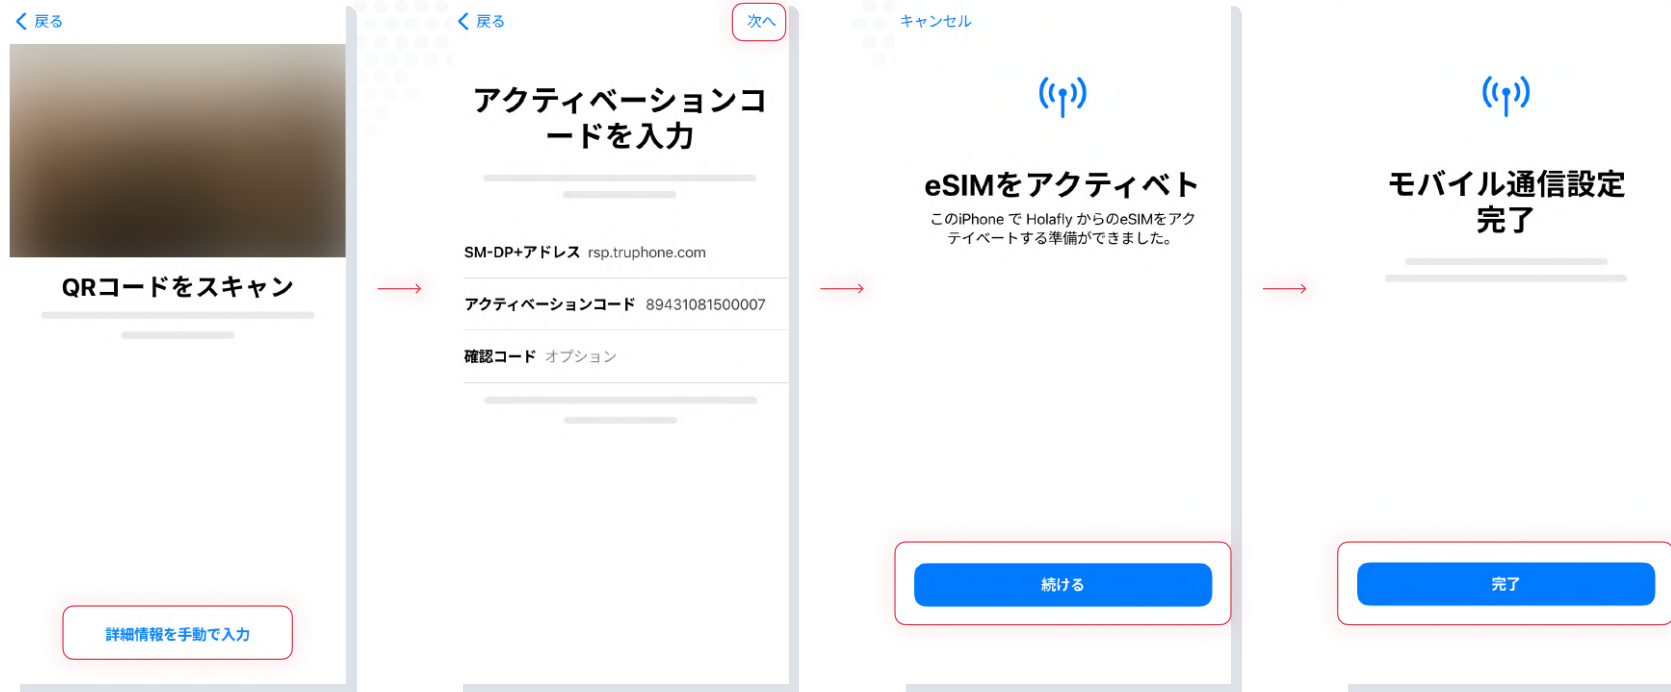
戻る

QRコードをスキャン

詳細情報を手動で入力

戻る

次へ

アクティベーションコードを入力

SM-DP+アドレス rsp.truphone.com

アクティベーションコード 89431081500007

確認コード オプション

キャンセル

eSIMをアクティベート

このiPhone で Holafly からのeSIMをアクティベートする準備ができました。

続ける

モバイル通信設定完了

完了